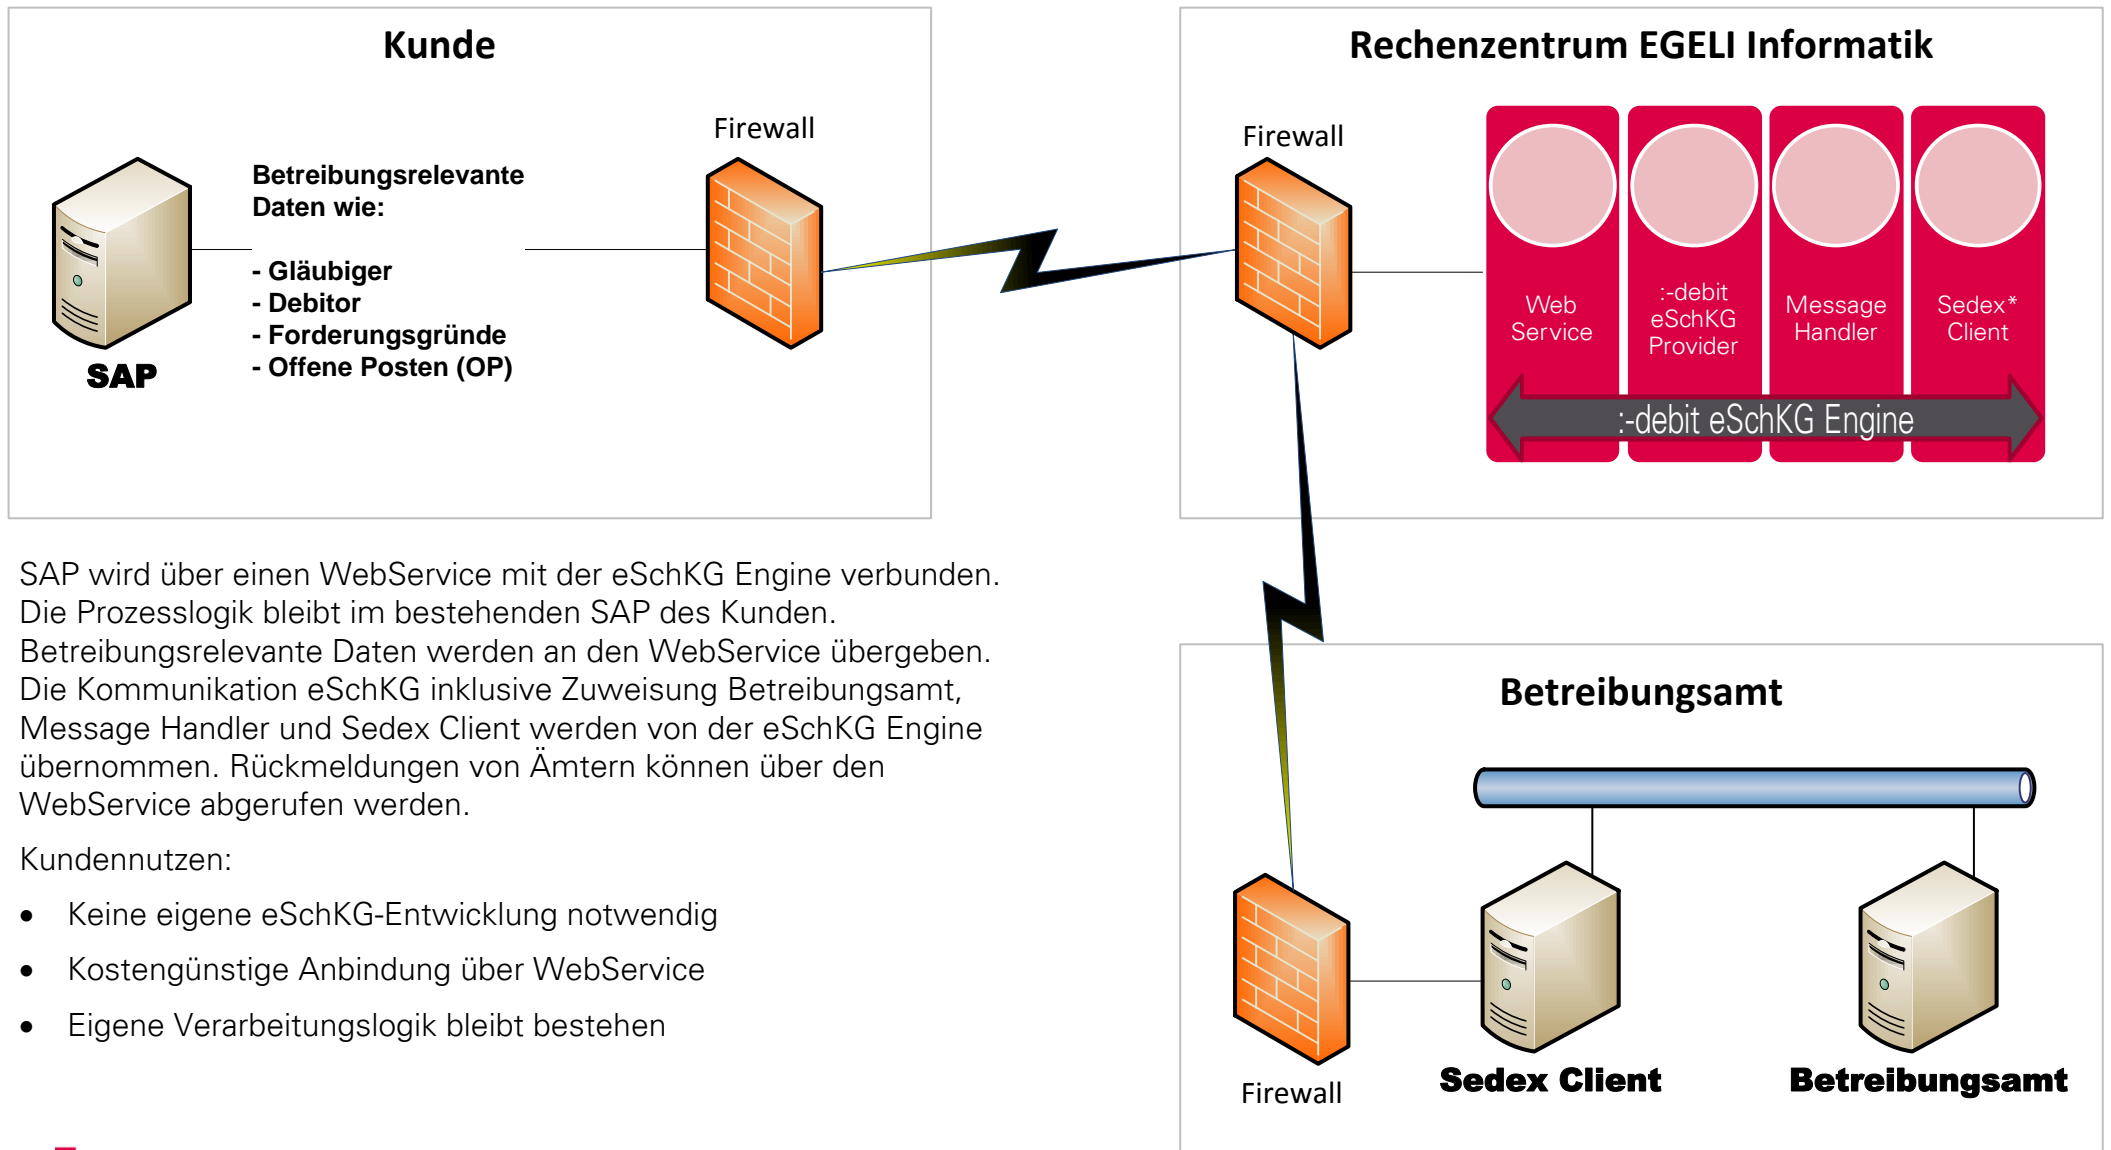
Kunde

Firewall

Betreibungsrelevante Daten wie:

- Gläubiger
- Debitor
- Forderungsgründe
- Offene Posten (OP)

SAP

Rechenzentrum EGELI Informatik

Firewall

Web Service

:-debit eSchKG Provider

Message Handler

Sedex* Client

:-debit eSchKG Engine

SAP wird über einen WebService mit der eSchKG Engine verbunden. Die Prozesslogik bleibt im bestehenden SAP des Kunden. Betreibungsrelevante Daten werden an den WebService übergeben. Die Kommunikation eSchKG inklusive Zuweisung Betreibungsamt, Message Handler und Sedex Client werden von der eSchKG Engine übernommen. Rückmeldungen von Ämtern können über den WebService abgerufen werden.

Kundennutzen:

- Keine eigene eSchKG-Entwicklung notwendig
- Kostengünstige Anbindung über WebService
- Eigene Verarbeitungslogik bleibt bestehen

Betreibungsamt

Firewall

Sedex Client

Betreibungsamt